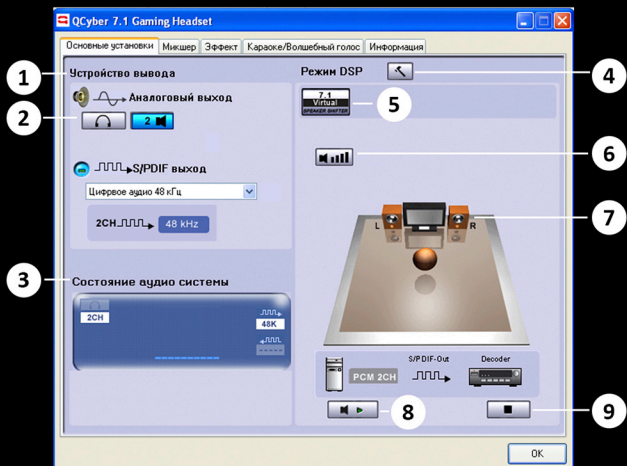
QCyber 7.1 Gaming Headset

Основные установки | Микшер | Эффект | Караоке/Волшебный голос | Информация

1
Устройство вывода

Аналоговый выход

2
2

S/PDIF выход

Цифровое аудио 48 кГц

2CH 48 kHz

3
Состояние аудио системы

2CH
48K

Режим DSP
4

7.1 Virtual SPEAKER SHIFTER
5

6

L R
7

S/PDIF-Out
Decoder
PCM 2CH

8
9

OK